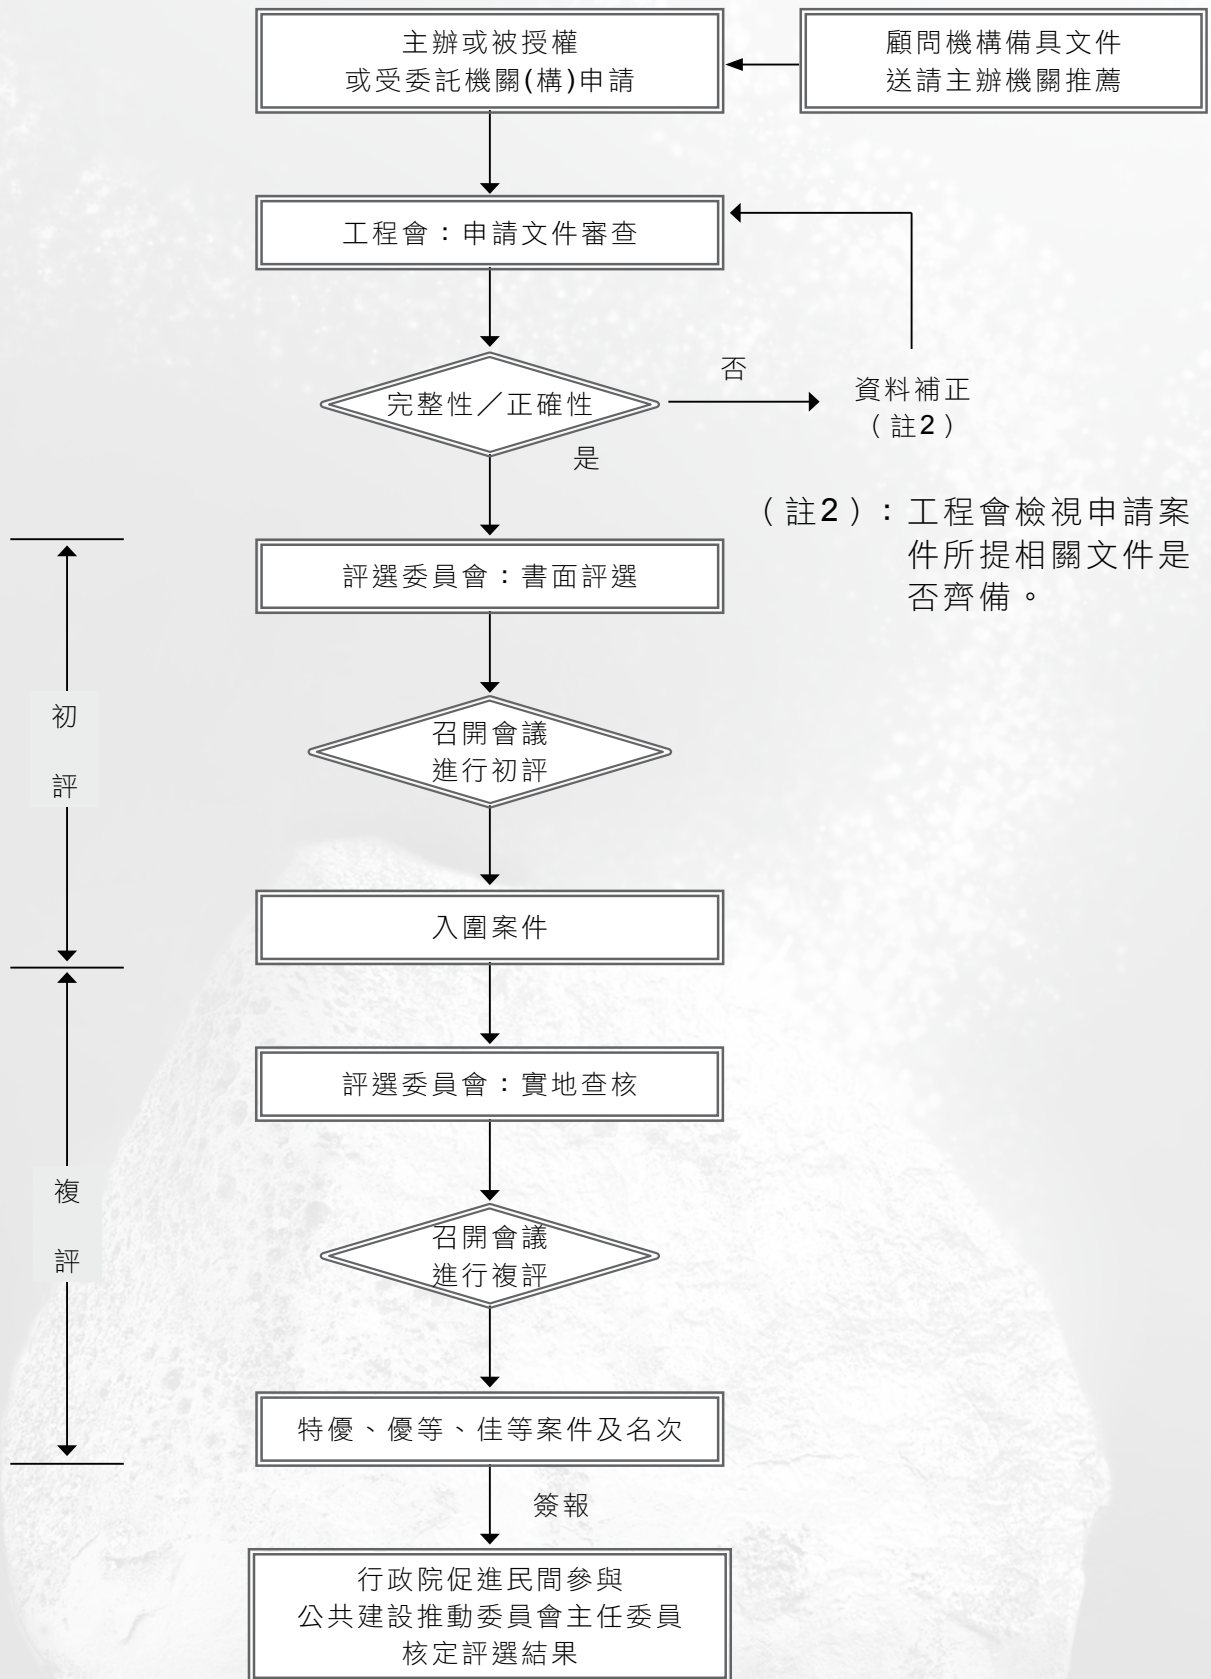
主辦或被授權
或受委託機關(構)申請

顧問機構備具文件
送請主辦機關推薦

工程會：申請文件審查

完整性／正確性

否

資料補正
（註2）

是

（註2）：工程會檢視申請案件所提相關文件是否齊備。

初

評

評選委員會：書面評選

召開會議
進行初評

入圍案件

複

評

評選委員會：實地查核

召開會議
進行複評

特優、優等、佳等案件及名次

簽報

行政院促進民間參與
公共建設推動委員會主任委員
核定評選結果